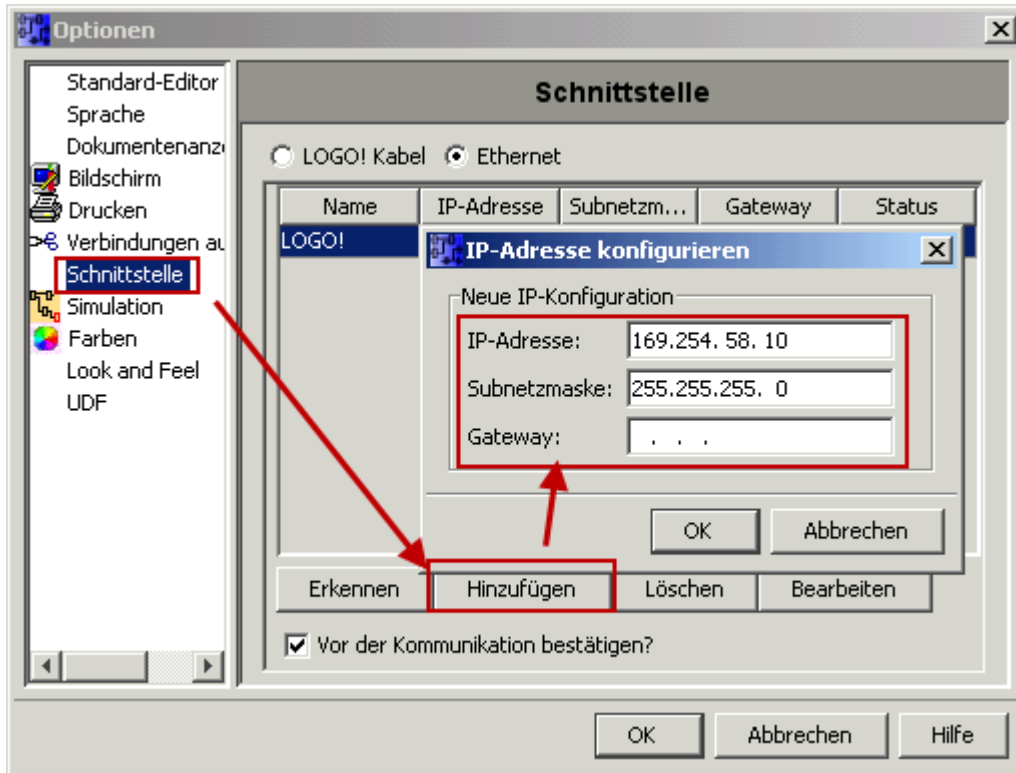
Optionen

Standard-Editor
Sprache
Dokumentenanz
Bildschirm
Drucken
Verbindungen au
Schnittstelle
Simulation
Farben
Look and Feel
UDF

Schnittstelle

LOGO! Kabel Ethernet

| Name | IP-Adresse | Subnetzm... | Gateway | Status |
|---|---|---|---|---|
| LOGO! | | | | |

IP-Adresse konfigurieren

Neue IP-Konfiguration
IP-Adresse: 169.254. 58. 10
Subnetzmaske: 255.255.255. 0
Gateway: . . .

OK
Abbrechen

Erkennen
Hinzufügen
Löschen
Bearbeiten

Vor der Kommunikation bestätigen?

OK
Abbrechen
Hilfe